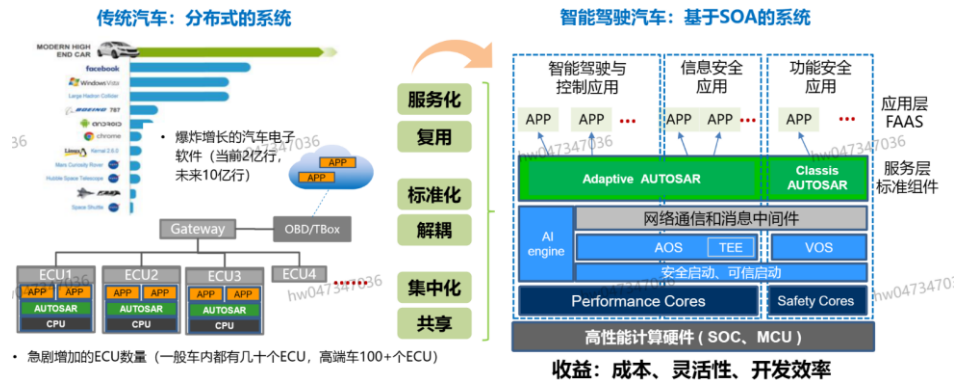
传统汽车：分布式的系统

MODERN HIGH END CAR
facebook
Windows Vista
Large Hadron Collider
BOEING 787
android
chrome
Linux Kernel 2.6.0
Mars Curiosity Rover
Hubble Space Telescope
F-22
Space Shuttle

• 爆炸增长的汽车电子软件（当前2亿行，未来10亿行）

APP
APP

Gateway
OBD/TBox

ECU1
APP APP
AUTOSAR
CPU

ECU2
APP APP
AUTOSAR
CPU

ECU3
APP APP
AUTOSAR
CPU

ECU4
......

• 急剧增加的ECU数量（一般车内都有几十个ECU，高端车100+个ECU）

智能驾驶汽车：基于SOA的系统

服务化
复用
标准化
解耦
集中化
共享

智能驾驶与控制应用
APP APP ...
信息安全应用
APP APP ...
功能安全应用
APP ...

应用层 FAAS

Adaptive AUTOSAR
Classis AUTOSAR

服务层 标准组件

AI engine
网络通信和消息中间件
AOS
TEE
VOS
安全启动、可信启动
Performance Cores
Safety Cores

高性能计算硬件（SOC、MCU）

收益：成本、灵活性、开发效率

hw047347036
hw047347036
hw047347036
hw047347036
36